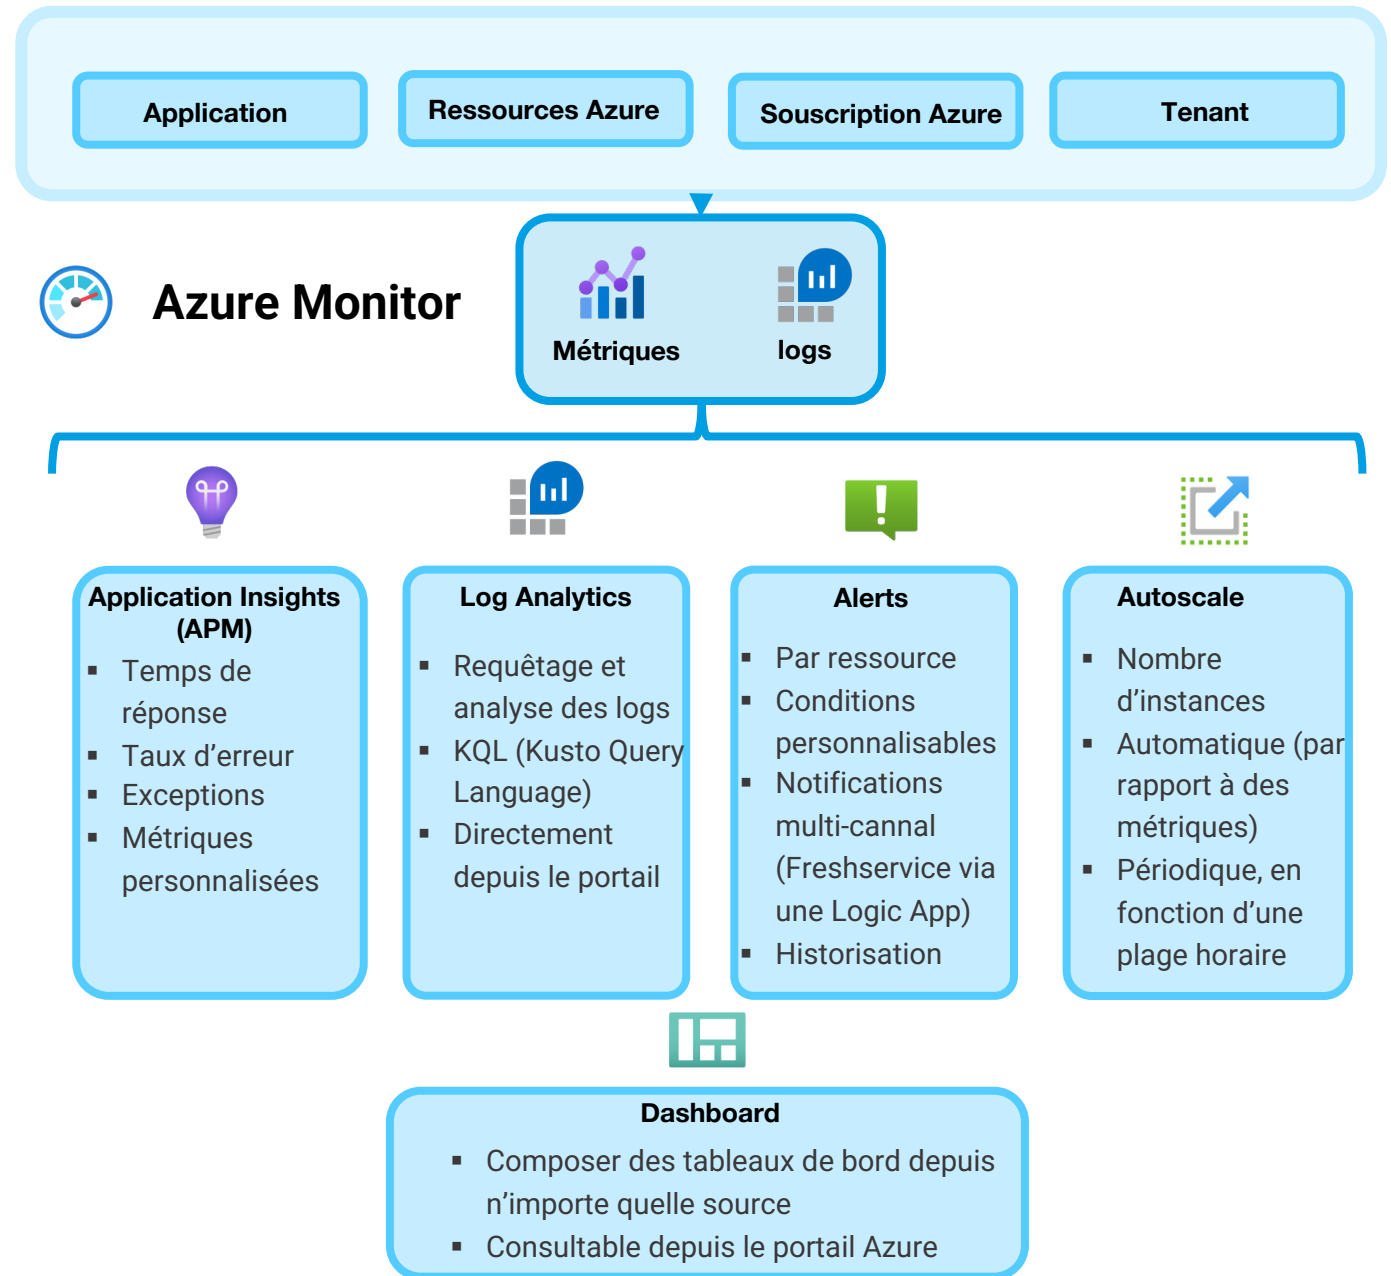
Application

Ressources Azure

Souscription Azure

Tenant

Azure Monitor

Métriques

logs

Application Insights (APM)
- Temps de réponse
- Taux d’erreur
- Exceptions
- Métriques personnalisées

Log Analytics
- Requêtage et analyse des logs
- KQL (Kusto Query Language)
- Directement depuis le portail

Alerts
- Par ressource
- Conditions personnalisables
- Notifications multi-cannal (Freshservice via une Logic App)
- Historisation

Autoscale
- Nombre d’instances
- Automatique (par rapport à des métriques)
- Périodique, en fonction d’une plage horaire

Dashboard
- Composer des tableaux de bord depuis n’importe quelle source
- Consultable depuis le portail Azure